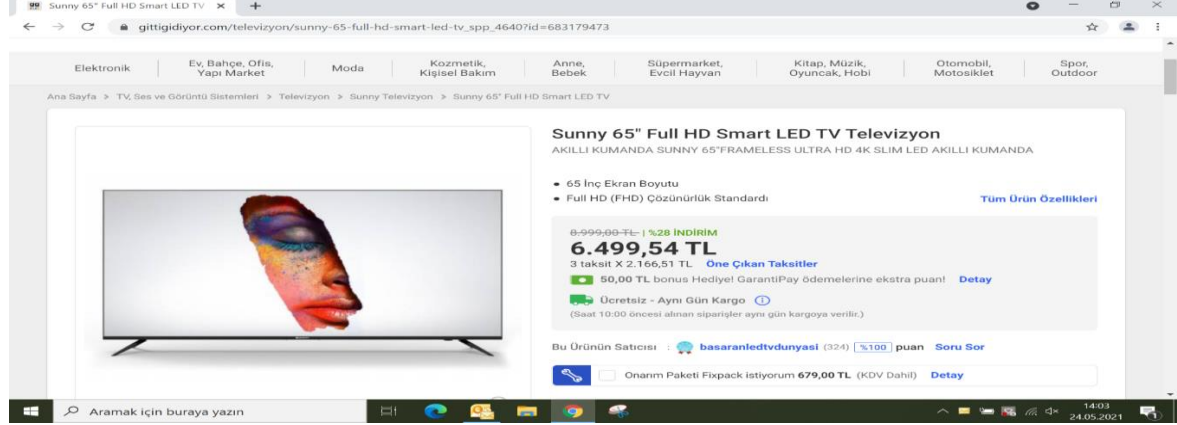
Sunny 65" Full HD Smart LED TV ×
gittigidiyor.com/televizyon/sunny-65-full-hd-smart-led-tv_spp_4640?id=683179473

Elektronik | Ev, Bahçe, Ofis, Yapı Market | Moda | Kozmetik, Kişisel Bakım | Anne, Bebek | Süpermarket, Evcil Hayvan | Kitap, Müzik, Oyuncak, Hobi | Otomobil, Motosiklet | Spor, Outdoor

Ana Sayfa > TV, Ses ve Görüntü Sistemleri > Televizyon > Sunny Televizyon > Sunny 65" Full HD Smart LED TV

Sunny 65" Full HD Smart LED TV Televizyon
AKILLI KUMANDA SUNNY 65"FRAMELESS ULTRA HD 4K SLIM LED AKILLI KUMANDA

• 65 İnç Ekran Boyutu
• Full HD (FHD) Çözünürlük Standardı
Tüm Ürün Özellikleri

8.999,00 TL | %28 İNDİRİM
6.499,54 TL
3 taksit X 2.166,51 TL Öne Çıkan Taksitler
50,00 TL bonus Hediye! GarantiPay ödemelerine ekstra puan! Detay
Ücretsiz - Aynı Gün Kargo
(Saat 10:00 öncesi alınan siparişler aynı gün kargoya verilir.)

Bu Ürünün Satıcısı : basaranledtvdunyasi (324) %100 puan Soru Sor

Onarım Paketi Fixpack istiyorum 679,00 TL (KDV Dahil) Detay

Aramak için buraya yazın
14:03
24.05.2021